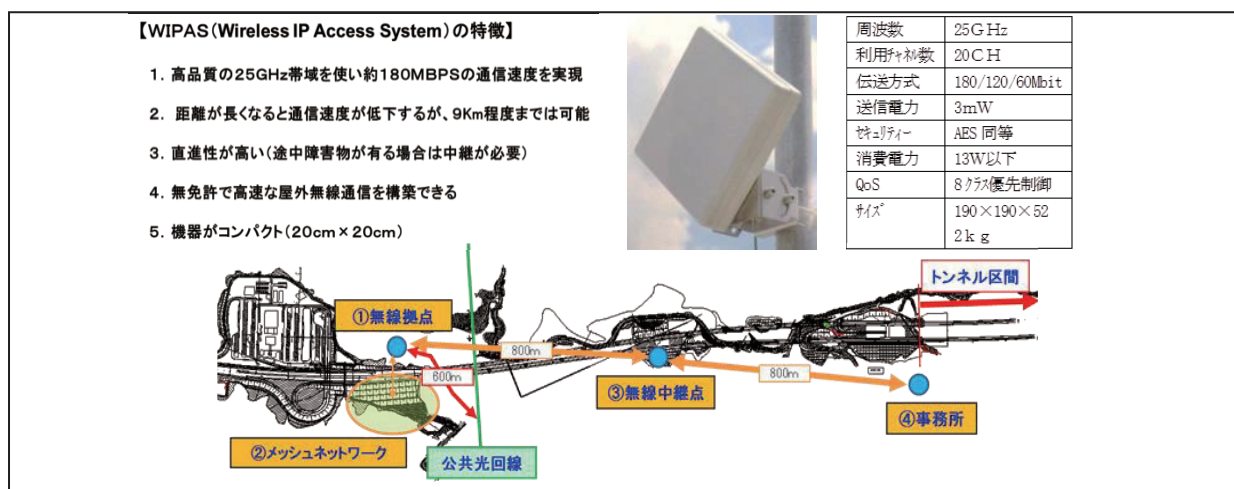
【WIPAS（Wireless IP Access System）の特徴】

1. 高品質の25GHz帯域を使い約180MBPSの通信速度を実現

2. 距離が長くなると通信速度が低下するが、9Km程度までは可能

3. 直進性が高い（途中障害物が有る場合は中継が必要）

4. 無免許で高速な屋外無線通信を構築できる

5. 機器がコンパクト（20cm × 20cm）

| 周波数 | 25GHz |
|---|---|
| 利用ﾁｬﾈﾙ数 | 20CH |
| 伝送方式 | 180/120/60Mbit |
| 送信電力 | 3mW |
| ｾｷｭﾘﾃｨｰ | AES 同等 |
| 消費電力 | 13W以下 |
| QoS | 8ｸﾗｽ優先制御 |
| ｻｲｽﾞ | 190×190×52 2kg |

トンネル区間

①無線拠点

800m

800m

800m

③無線中継点

④事務所

②メッシュネットワーク

公共光回線